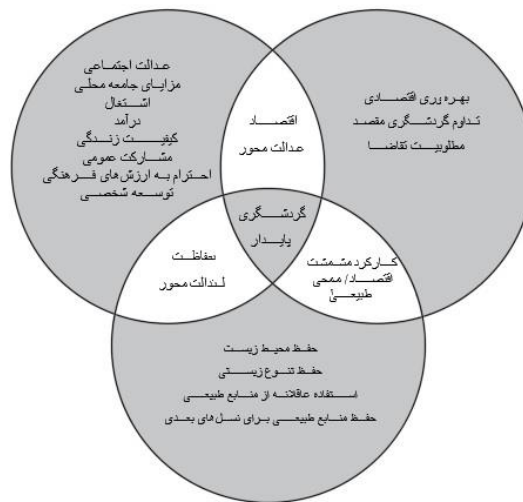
عدالت اجتماعی
مزایای جامعه محلی
اشتغال
درآمد
کیفیت زندگی
مشارکت عمومی
احترام به ارزش‌های فرهنگی
توسعه شخصی

اقتصاد
عدالت محور

بهره وری اقتصادی
تداوم گردشگری مقصد
مطلوبیت تقاضا

گردشگری
پایدار

محافظت
عدالت محور

کارکرد مشمشت
اقتصاد/ محیط
طبیعی

حفظ محیط زیست
حفظ تنوع زیستی
استفاده عاقلانه از منابع طبیعی
حفظ منابع طبیعی برای نسل‌های بعدی